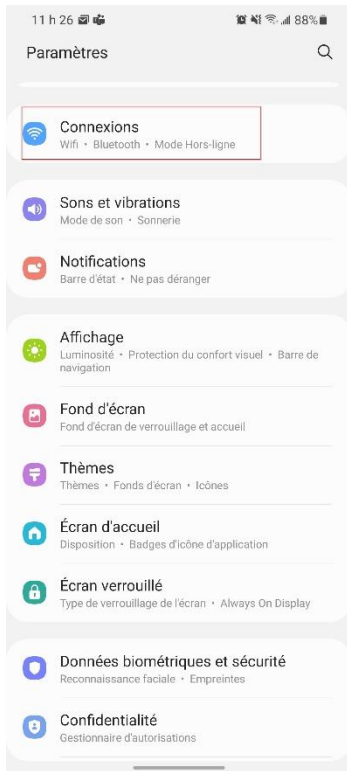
11 h 26

88%

Paramètres

Connexions
Wifi • Bluetooth • Mode Hors-ligne

Sons et vibrations
Mode de son • Sonnerie

Notifications
Barre d'état • Ne pas déranger

Affichage
Luminosité • Protection du confort visuel • Barre de navigation

Fond d'écran
Fond d'écran de verrouillage et accueil

Thèmes
Thèmes • Fonds d'écran • Icônes

Écran d'accueil
Disposition • Badges d'icône d'application

Écran verrouillé
Type de verrouillage de l'écran • Always On Display

Données biométriques et sécurité
Reconnaissance faciale • Empreintes

Confidentialité
Gestionnaire d'autorisations